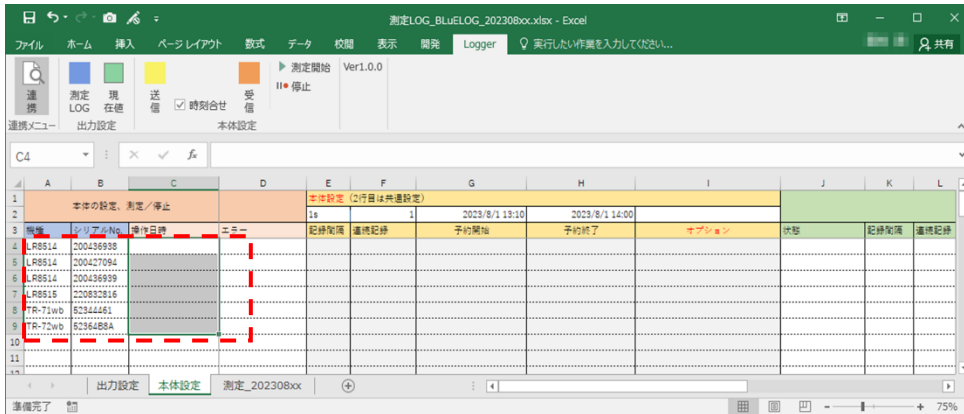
測定LOG_BLuELOG_202308xx.xlsx - Excel

ファイル ホーム 挿入 ページレイアウト 数式 データ 校閲 表示 開発 Logger 実行したい作業を入力してください... 共有

連携 測定LOG 現在値 送信 時刻合せ 受信 ▶ 測定開始 停止 Ver1.0.0

連携メニュー 出力設定 本体設定

C4 fx

| | A | B | C | D | E | F | G | H | I | J | K | L |
|---|---|---|---|---|---|---|---|---|---|---|---|---|
| 1 | 本体の設定、測定／停止 | | | | 本体設定（2行目は共通設定） | | | | | | | |
| 2 | | | | | 1s | 1 | 2023/8/1 13:10 | 2023/8/1 14:00 | | | | |
| 3 | 機種 | シリアルNo. | 操作日時 | エラー | 記録間隔 | 連続記録 | 予約開始 | 予約終了 | オプション | 状態 | 記録間隔 | 連続記録 |
| 4 | LR8514 | 200436938 | | | | | | | | | | |
| 5 | LR8514 | 200427094 | | | | | | | | | | |
| 6 | LR8514 | 200436939 | | | | | | | | | | |
| 7 | LR8515 | 220832816 | | | | | | | | | | |
| 8 | TR-71wb | 52344461 | | | | | | | | | | |
| 9 | TR-72wb | 52364B8A | | | | | | | | | | |
| 10 | | | | | | | | | | | | |
| 11 | | | | | | | | | | | | |
| 12 | | | | | | | | | | | | |

出力設定 本体設定 測定_202308xx

準備完了 75%